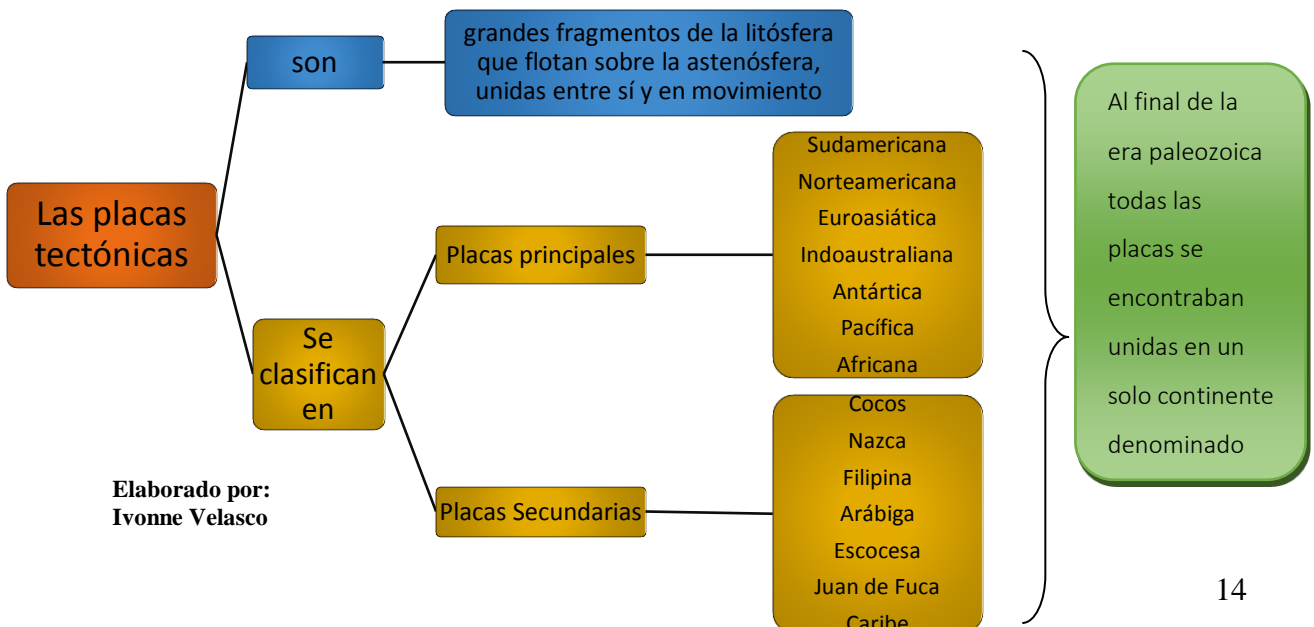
Las placas tectónicas

son

grandes fragmentos de la litósfera que flotan sobre la astenósfera, unidas entre sí y en movimiento

Se clasifican en

Placas principales

Sudamericana
Norteamericana
Euroasiática
Indoaustraliana
Antártica
Pacífica
Africana

Placas Secundarias

Cocos
Nazca
Filipina
Arábiga
Escocesa
Juan de Fuca
Caribe

Al final de la era paleozoica todas las placas se encontraban unidas en un solo continente denominado

Elaborado por:
Ivonne Velasco

14